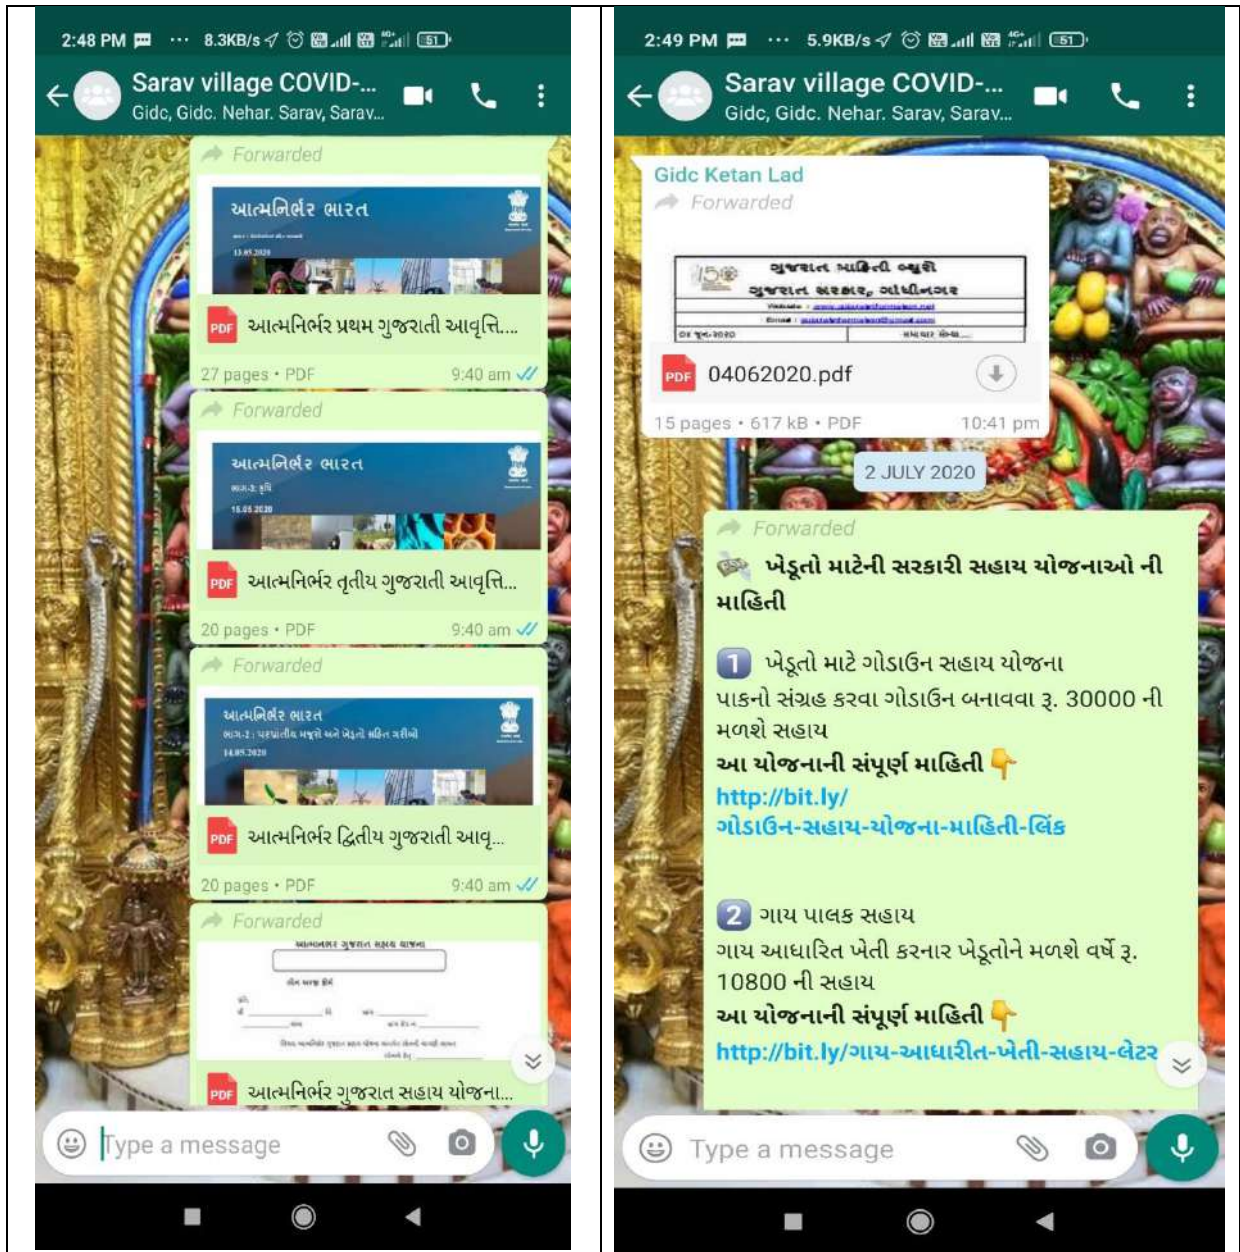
2:48 PM ... 8.3KB/s 51

Sarav village COVID-...
Gidc, Gidc. Nehar. Sarav, Sarav...

Forwarded

આત્મનિર્ભર ભારત

13.05.2020

PDF આત્મનિર્ભર પ્રથમ ગુજરાતી આવૃત્તિ....

27 pages • PDF 9:40 am

Forwarded

આત્મનિર્ભર ભારત

ભાગ-3: કૃષિ

15.05.2020

PDF આત્મનિર્ભર તૃતીય ગુજરાતી આવૃત્તિ...

20 pages • PDF 9:40 am

Forwarded

આત્મનિર્ભર ભારત

ભાગ-2: પરપ્રાંતીય મજૂરો અને ખેડૂતો સહિત ગરીબો

14.05.2020

PDF આત્મનિર્ભર દ્વિતીય ગુજરાતી આવૃ...

20 pages • PDF 9:40 am

Forwarded

આત્મનિર્ભર ગુજરાત સહાય યોજના

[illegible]

PDF આત્મનિર્ભર ગુજરાત સહાય યોજના...

Type a message

2:49 PM ... 5.9KB/s 51

Sarav village COVID-...
Gidc, Gidc. Nehar. Sarav, Sarav...

Gidc Ketan Lad

Forwarded

ગુજરાત માહિતી બ્યુરો
ગુજરાત સરકાર, ગાંધીનગર

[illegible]

PDF 04062020.pdf

15 pages • 617 kB • PDF 10:41 pm

2 JULY 2020

Forwarded

ખેડૂતો માટેની સરકારી સહાય યોજનાઓ ની માહિતી

1 ખેડૂતો માટે ગોડાઉન સહાય યોજના
પાકનો સંગ્રહ કરવા ગોડાઉન બનાવવા રૂ. 30000 ની મળશે સહાય
આ યોજનાની સંપૂર્ણ માહિતી
http://bit.ly/ ગોડાઉન-સહાય-યોજના-માહિતી-લિંક

2 ગાય પાલક સહાય
ગાય આધારિત ખેતી કરનાર ખેડૂતોને મળશે વર્ષે રૂ. 10800 ની સહાય
આ યોજનાની સંપૂર્ણ માહિતી
http://bit.ly/ગાય-આધારીત-ખેતી-સહાય-લેટર

Type a message